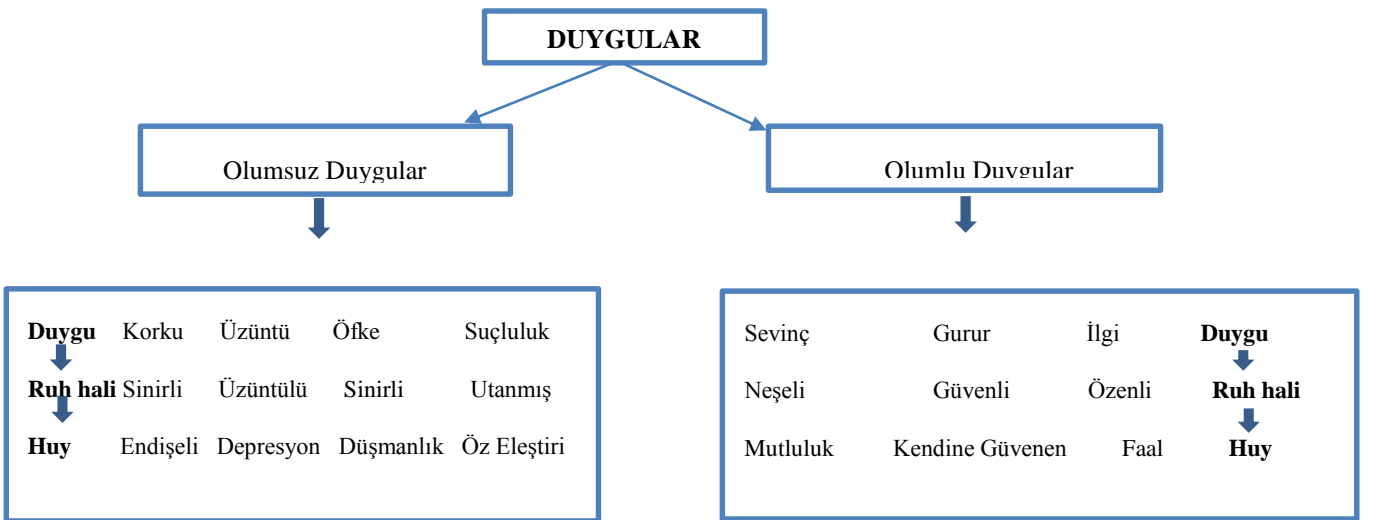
DUYGULAR

Olumsuz Duygular

Olumlu Duygular

| Duygu | Korku | Üzüntü | Öfke | Suçluluk |
|---|---|---|---|---|
| Ruh hali | Sinirli | Üzüntülü | Sinirli | Utanmış |
| Huy | Endişeli | Depresyon | Düşmanlık | Öz Eleştiri |

| Sevinç | Gurur | İlgi | Duygu |
|---|---|---|---|
| Neşeli | Güvenli | Özenli | Ruh hali |
| Mutluluk | Kendine Güvenen | Faal | Huy |